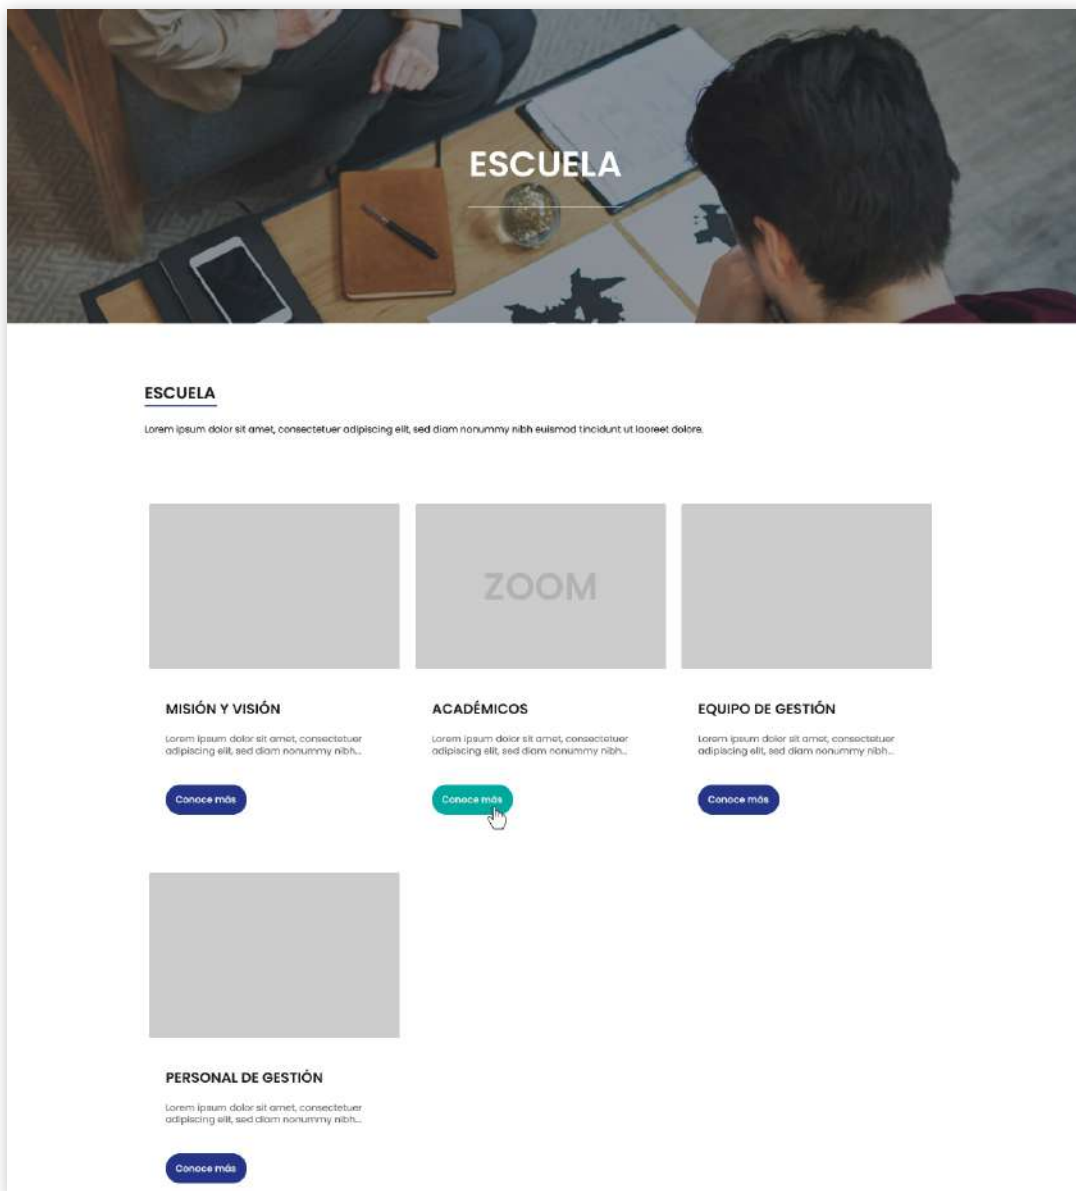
ESCUELA

ESCUELA

Lorem ipsum dolor sit amet, consectetuer adipiscing elit, sed diam nonummy nibh euismod tincidunt ut laoreet dolore.

ZOOM

MISIÓN Y VISIÓN

Lorem ipsum dolor sit amet, consectetuer adipiscing elit, sed diam nonummy nibh...

Conoce más

ACADÉMICOS

Lorem ipsum dolor sit amet, consectetuer adipiscing elit, sed diam nonummy nibh...

Conoce más

EQUIPO DE GESTIÓN

Lorem ipsum dolor sit amet, consectetuer adipiscing elit, sed diam nonummy nibh...

Conoce más

PERSONAL DE GESTIÓN

Lorem ipsum dolor sit amet, consectetuer adipiscing elit, sed diam nonummy nibh...

Conoce más